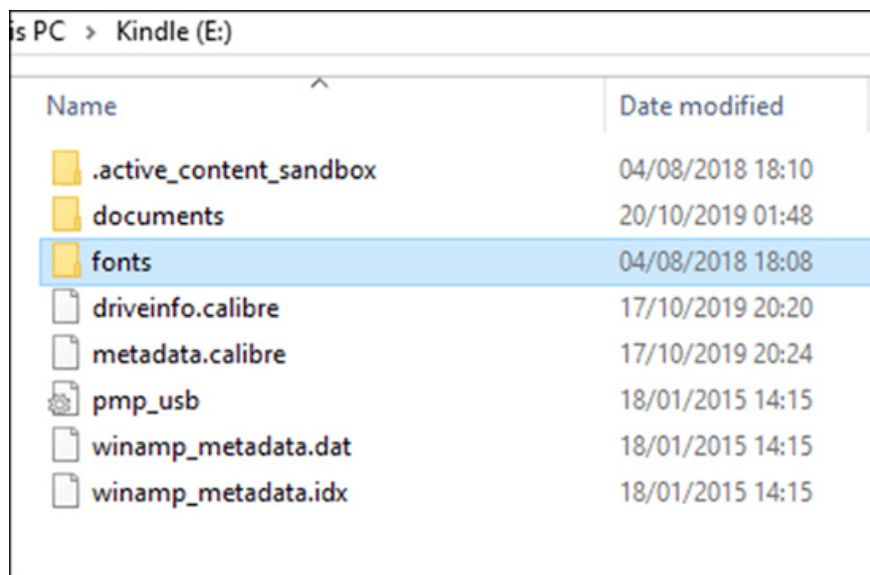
is PC > Kindle (E:)

| Name | Date modified |
|---|---|
| .active_content_sandbox | 04/08/2018 18:10 |
| documents | 20/10/2019 01:48 |
| fonts | 04/08/2018 18:08 |
| driveinfo.calibre | 17/10/2019 20:20 |
| metadata.calibre | 17/10/2019 20:24 |
| pmp_usb | 18/01/2015 14:15 |
| winamp_metadata.dat | 18/01/2015 14:15 |
| winamp_metadata.idx | 18/01/2015 14:15 |